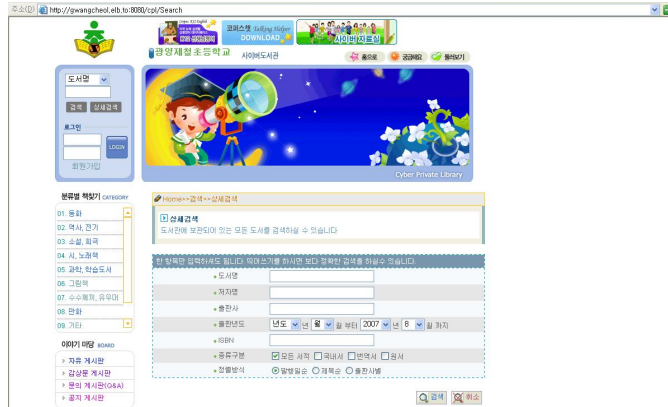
주소(D) http://gwangcheol.elb.to:8080/cpl/Search

코퍼스엔 Talking Helper DOWNLOAD

사이버자료실

광양제철초등학교 사이버도서관

홈으로 공지사항 둘러보기

도서명

검색 상세검색

로그인

LOGIN

회원가입

Cyber Private Library

분류별 책찾기 CATEGORY

01. 동화
02. 역사, 전기
03. 소설, 희곡
04. 시, 논픽션
05. 과학, 학습도서
06. 그림책
07. 수수께끼, 유무머
08. 만화
09. 기타

이야기 마당 BOARD

자유 게시판
감상문 게시판
문의 게시판(Q&A)
공지 게시판

Home>>검색>>상세검색

상세검색

도서관에 보관되어 있는 모든 도서를 검색하실 수 있습니다.

한 항목만 입력하셔도 됩니다. 띄어쓰기를 하시면 보다 정확한 검색을 하실수 있습니다.

| | |
|---|---|
| 도서명 | |
| 저자명 | |
| 출판사 | |
| 출판년도 | 년도 년 월 월 부터 2007 년 8 월 까지 |
| ISBN | |
| 종류구분 | 모든 서적 국내서 번역서 원서 |
| 정렬방식 | 발행일순 제목순 출판사별 |

검색 취소